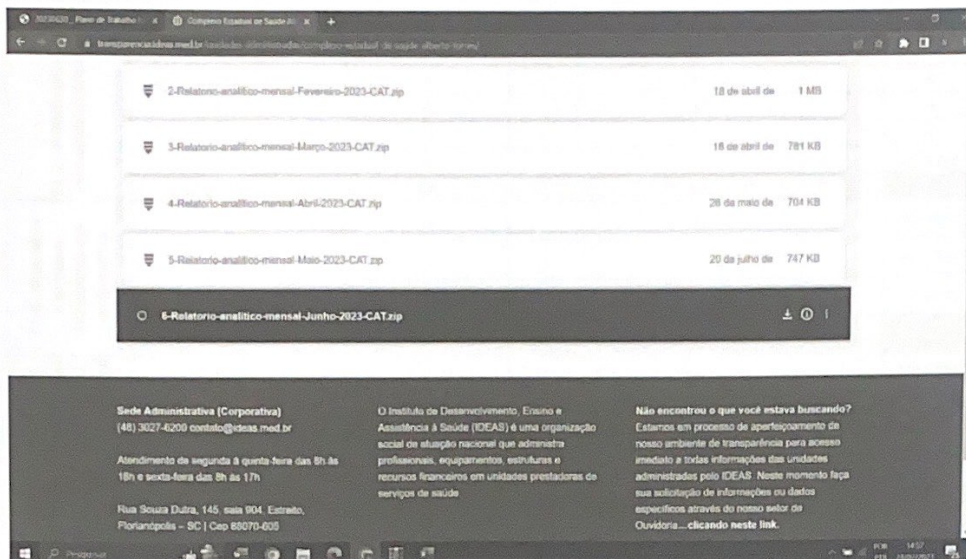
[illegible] Plano de Trabalho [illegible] × Complexo Estadual de Saúde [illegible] ×

transparenciaideas.med.br/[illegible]/complexo-estadual-de-saude-alberto-torres/

2-Relatorio-analitico-mensal-Fevereiro-2023-CAT.zip 18 de abril de 1 MB

3-Relatorio-analitico-mensal-Marco-2023-CAT.zip 18 de abril de 781 KB

4-Relatorio-analitico-mensal-Abril-2023-CAT.zip 26 de maio de 704 KB

5-Relatorio-analitico-mensal-Maio-2023-CAT.zip 20 de julho de 747 KB

6-Relatorio-analitico-mensal-Junho-2023-CAT.zip

Sede Administrativa (Corporativa)
(48) 3027-6200 contato@ideas.med.br

Atendimento de segunda à quinta-feira das 8h às 18h e sexta-feira das 8h às 17h

Rua Souza Dutra, 145, sala 904, Estreito, Florianópolis – SC | Cep 88070-605

O Instituto de Desenvolvimento, Ensino e Assistência à Saúde (IDEAS) é uma organização social de atuação nacional que administra profissionais, equipamentos, estruturas e recursos financeiros em unidades prestadoras de serviços de saúde

Não encontrou o que você estava buscando?
Estamos em processo de aperfeiçoamento de nosso ambiente de transparência para acesso imediato a todas informações das unidades administradas pelo IDEAS. Neste momento faça sua solicitação de informações ou dados específicos através do nosso setor de Ouvidoria... clicando neste link.

Pesquisar

POR 14:57